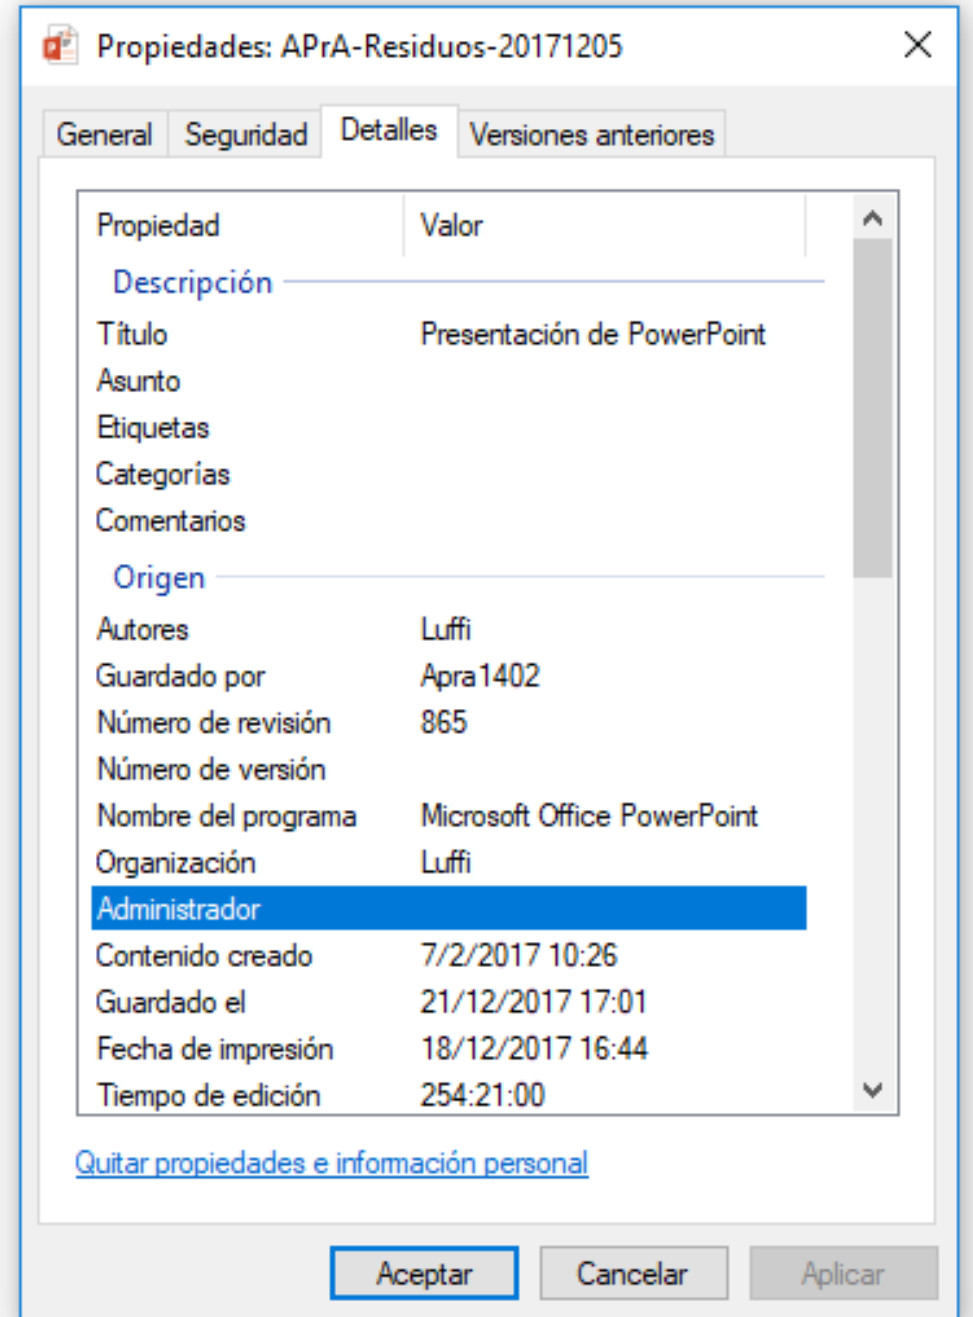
Propiedades: APrA-Residuos-20171205

General | Seguridad | Detalles | Versiones anteriores

| Propiedad | Valor |
|---|---|
| Descripción | |
| Título | Presentación de PowerPoint |
| Asunto | |
| Etiquetas | |
| Categorías | |
| Comentarios | |
| Origen | |
| Autores | Luffi |
| Guardado por | Apra1402 |
| Número de revisión | 865 |
| Número de versión | |
| Nombre del programa | Microsoft Office PowerPoint |
| Organización | Luffi |
| Administrador | |
| Contenido creado | 7/2/2017 10:26 |
| Guardado el | 21/12/2017 17:01 |
| Fecha de impresión | 18/12/2017 16:44 |
| Tiempo de edición | 254:21:00 |

Quitar propiedades e información personal

Aceptar | Cancelar | Aplicar